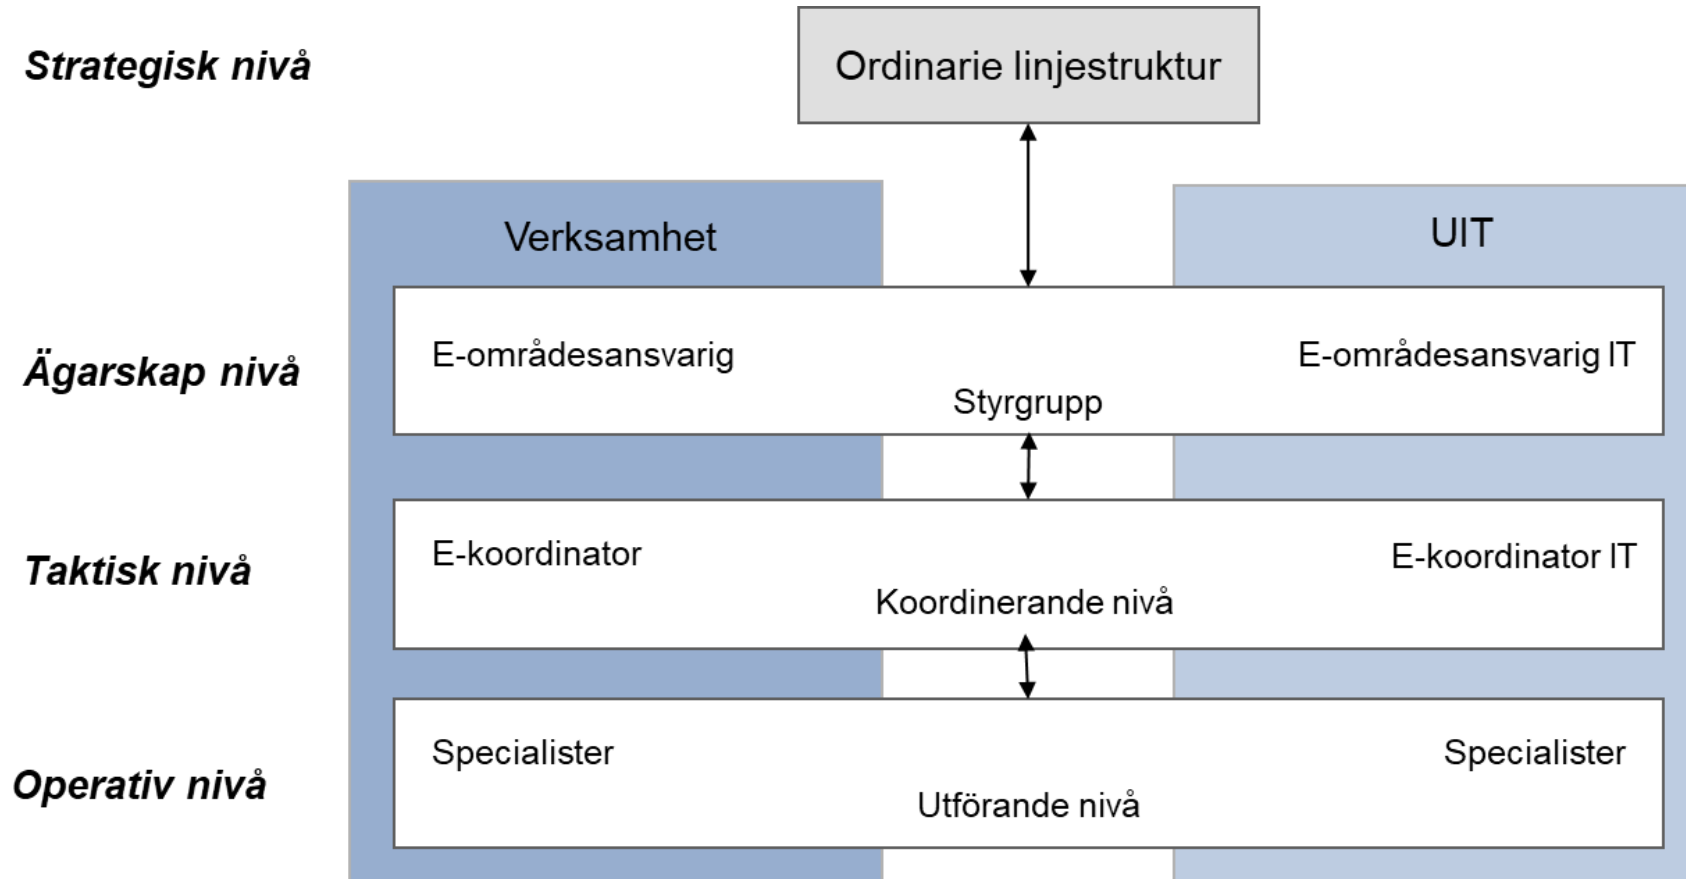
Strategisk nivå

Ordinarie linjestruktur

Verksamhet

UIT

Ägarskap nivå

E-områdesansvarig

E-områdesansvarig IT

Styrgrupp

Taktisk nivå

E-koordinator

E-koordinator IT

Koordinerande nivå

Operativ nivå

Specialister

Specialister

Utförande nivå